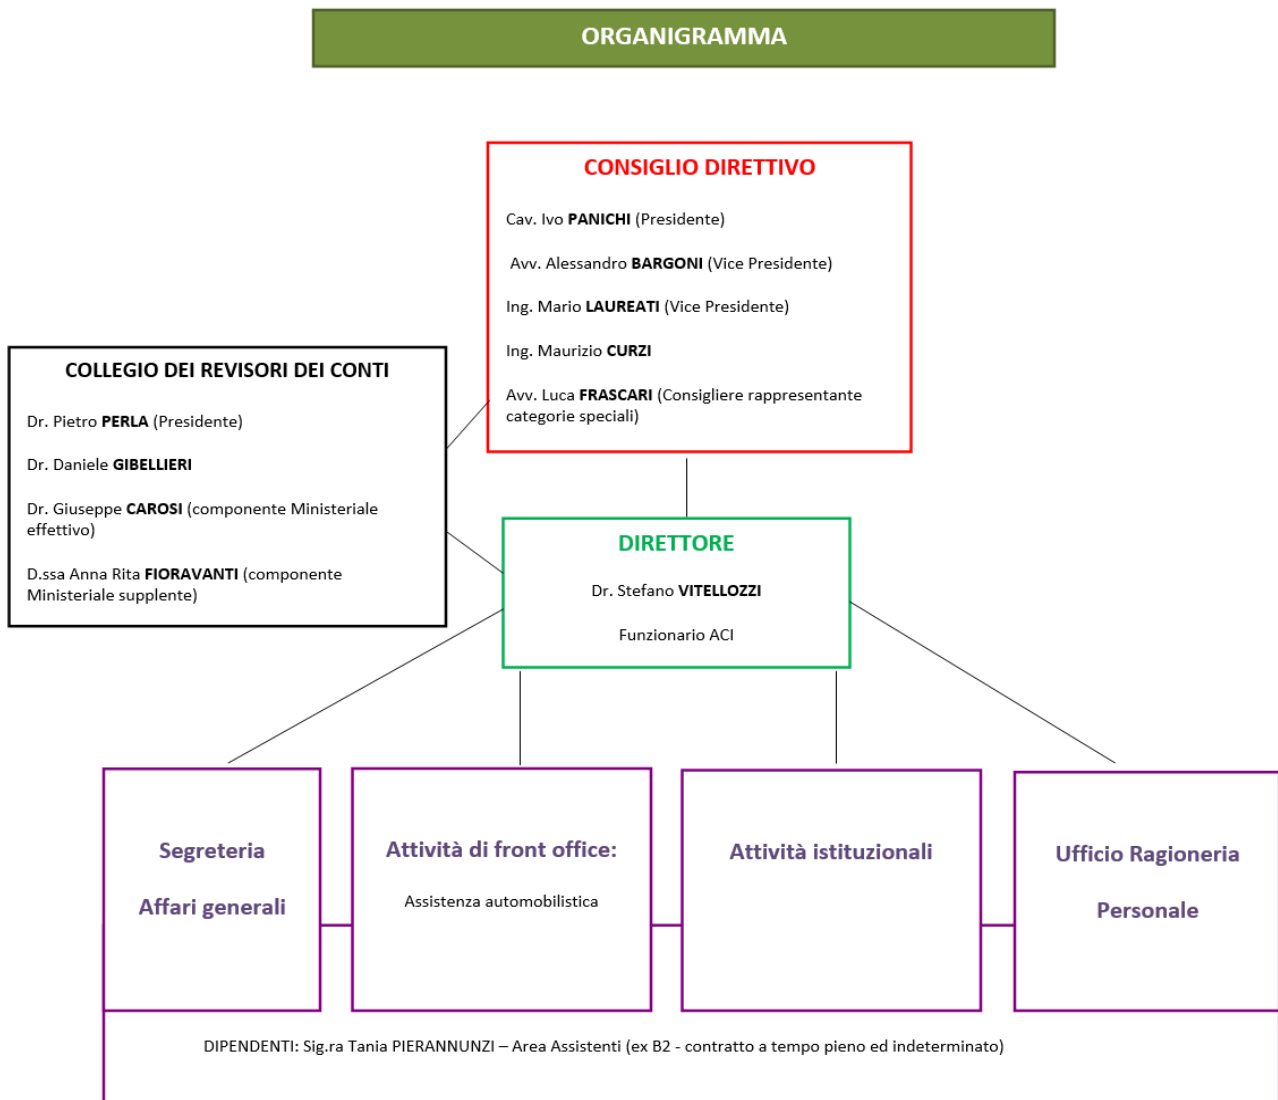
ORGANIGRAMMA

CONSIGLIO DIRETTIVO

Cav. Ivo PANICHI (Presidente)

Avv. Alessandro BARGONI (Vice Presidente)

Ing. Mario LAUREATI (Vice Presidente)

Ing. Maurizio CURZI

Avv. Luca FRASCARI (Consigliere rappresentante categorie speciali)

COLLEGIO DEI REVISORI DEI CONTI

Dr. Pietro PERLA (Presidente)

Dr. Daniele GIBELLIERI

Dr. Giuseppe CAROSI (componente Ministeriale effettivo)

D.ssa Anna Rita FIORAVANTI (componente Ministeriale supplente)

DIRETTORE

Dr. Stefano VITELLOZZI

Funzionario ACI

Segreteria

Affari generali

Attività di front office:

Assistenza automobilistica

Attività istituzionali

Ufficio Ragioneria

Personale

DIPENDENTI: Sig.ra Tania PIERANNUNZI – Area Assistenti (ex B2 - contratto a tempo pieno ed indeterminato)